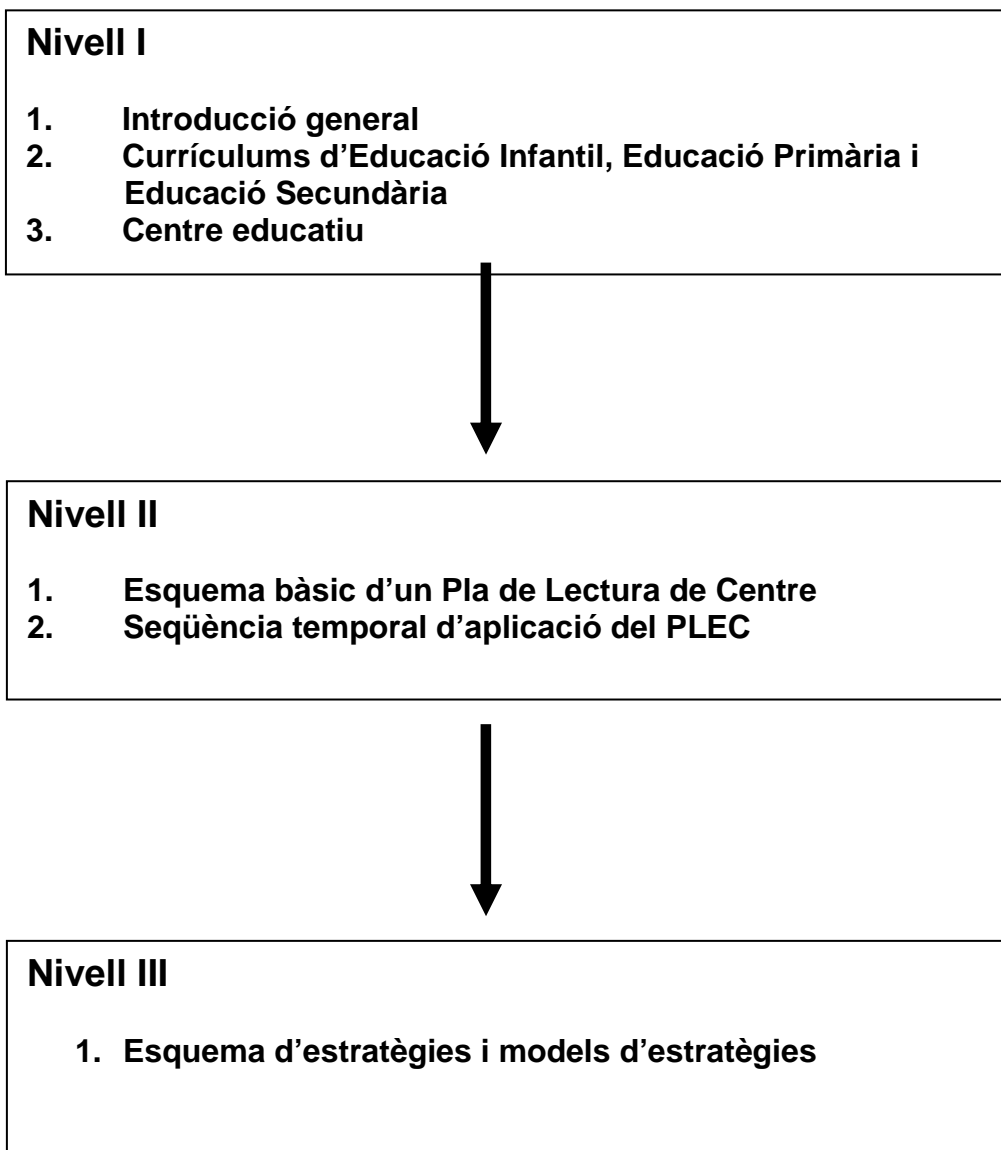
Nivell I

1. Introducció general
2. Currículums d'Educació Infantil, Educació Primària i Educació Secundària
3. Centre educatiu

Nivell II

1. Esquema bàsic d'un Pla de Lectura de Centre
2. Seqüència temporal d'aplicació del PLEC

Nivell III

1. Esquema d'estratègies i models d'estratègies